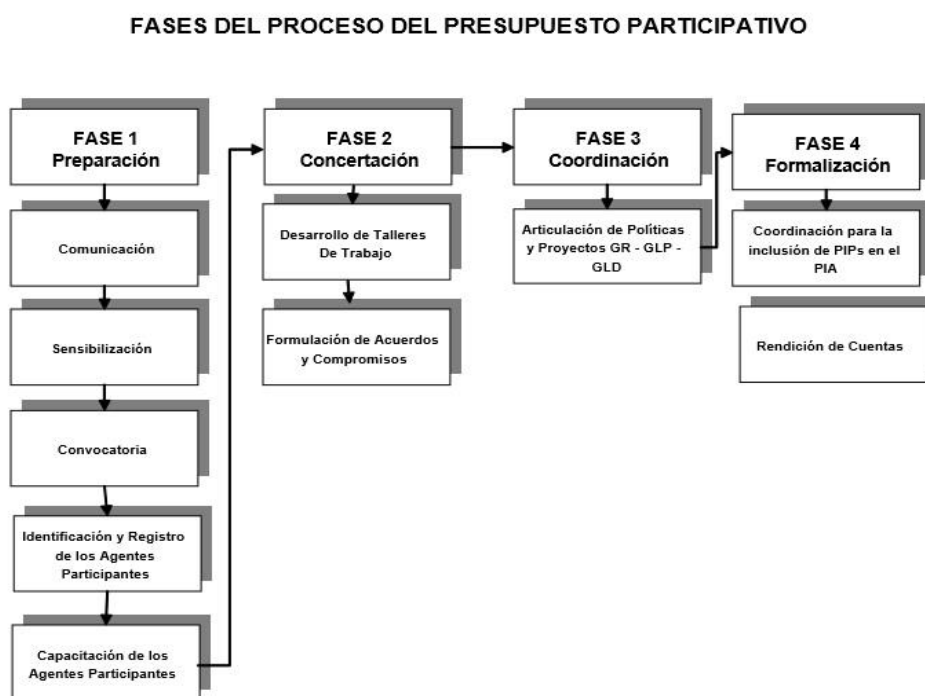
FASES DEL PROCESO DEL PRESUPUESTO PARTICIPATIVO

FASE 1
Preparación

Comunicación

Sensibilización

Convocatoria

Identificación y Registro de los Agentes Participantes

Capacitación de los Agentes Participantes

FASE 2
Concertación

Desarrollo de Talleres De Trabajo

Formulación de Acuerdos y Compromisos

FASE 3
Coordinación

Articulación de Políticas y Proyectos GR - GLP - GLD

FASE 4
Formalización

Coordinación para la inclusión de PIPs en el PIA

Rendición de Cuentas